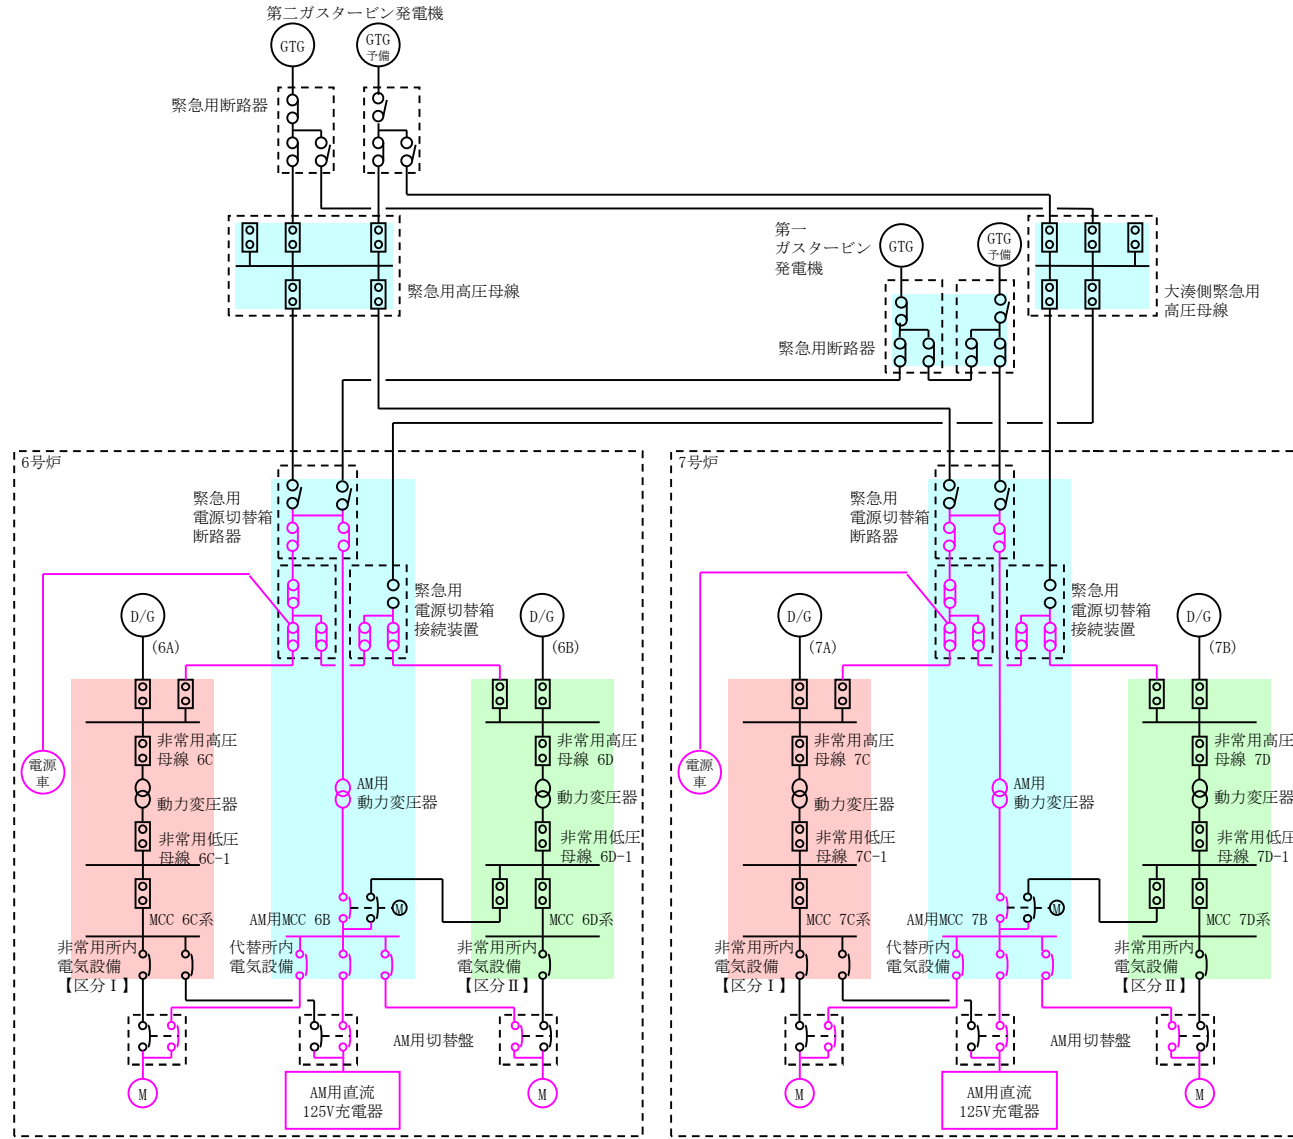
第二ガスタービン発電機

GTG

GTG
予備

緊急用断路器

緊急用高圧母線

第一
ガスタービン
発電機

GTG

GTG
予備

緊急用断路器

大湊側緊急用
高圧母線

6号炉

緊急用
電源切替箱
断路器

緊急用
電源切替箱
接続装置

D/G
(6A)

D/G
(6B)

電源
車

非常用高圧
母線 6C

動力変圧器

非常用低圧
母線 6C-1

MCC 6C系

AM用
動力変圧器

AM用MCC 6B

M

非常用高圧
母線 6D

動力変圧器

非常用低圧
母線 6D-1

MCC 6D系

非常用所内
電気設備
【区分Ⅰ】

代替所内
電気設備

非常用所内
電気設備
【区分Ⅱ】

AM用切替盤

M

AM用直流
125V充電器

M

7号炉

緊急用
電源切替箱
断路器

緊急用
電源切替箱
接続装置

D/G
(7A)

D/G
(7B)

電源
車

非常用高圧
母線 7C

動力変圧器

非常用低圧
母線 7C-1

MCC 7C系

AM用
動力変圧器

AM用MCC 7B

M

非常用高圧
母線 7D

動力変圧器

非常用低圧
母線 7D-1

MCC 7D系

非常用所内
電気設備
【区分Ⅰ】

代替所内
電気設備

非常用所内
電気設備
【区分Ⅱ】

AM用切替盤

M

AM用直流
125V充電器

M